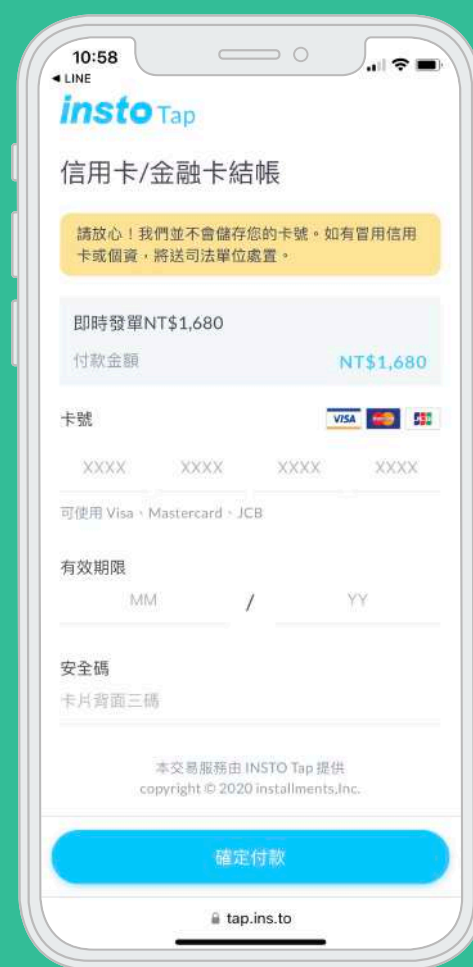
10:58
◂ LINE

insto Tap

信用卡/金融卡結帳

請放心！我們並不會儲存您的卡號。如有冒用信用卡或個資，將送司法單位處置。

即時發單NT$1,680
付款金額 NT$1,680

卡號
VISA JCB
XXXX XXXX XXXX XXXX
可使用 Visa、Mastercard、JCB

有效期限
MM / YY

安全碼
卡片背面三碼

本交易服務由 INSTO Tap 提供
copyright © 2020 installments,Inc.

確定付款

tap.ins.to